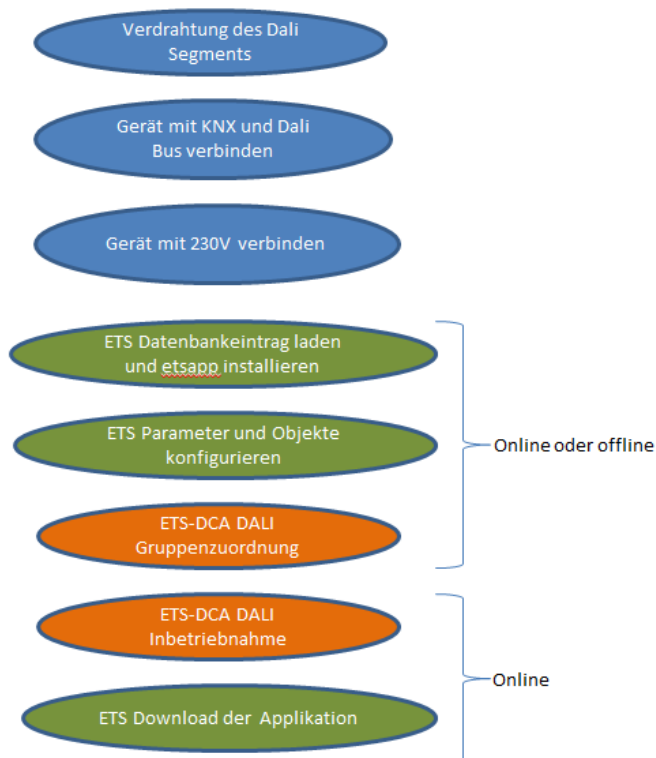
Verdrahtung des Dali Segments

Gerät mit KNX und Dali Bus verbinden

Gerät mit 230V verbinden

ETS Datenbankeintrag laden und etsapp installieren

ETS Parameter und Objekte konfigurieren

ETS-DCA DALI Gruppenzuordnung

Online oder offline

ETS-DCA DALI Inbetriebnahme

ETS Download der Applikation

Online